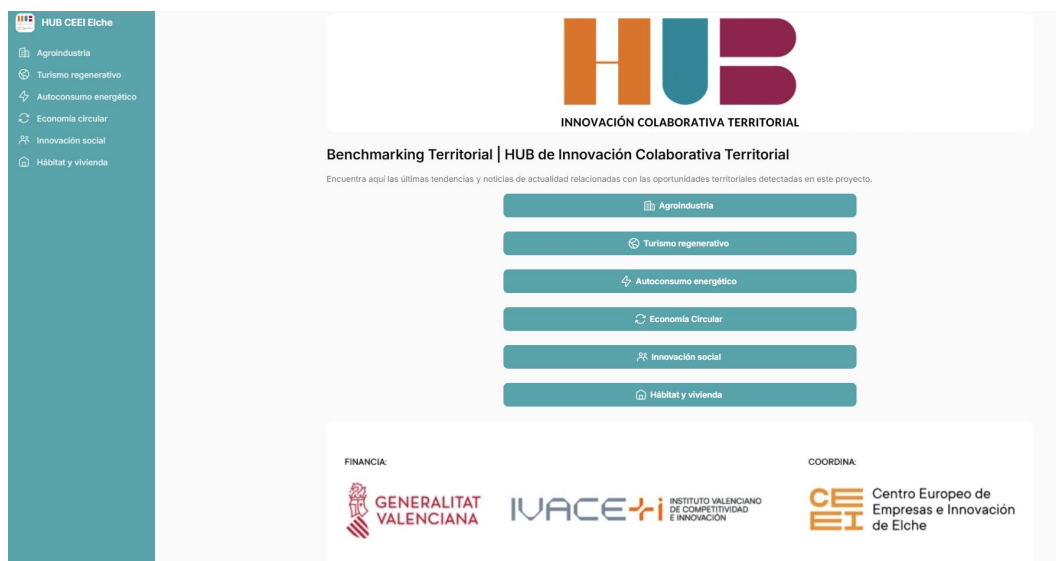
HUB CEEI Elche

Agroindustria
Turismo regenerativo
Autoconsumo energético
Economía circular
Innovación social
Hábitat y vivienda

HUB
INNOVACIÓN COLABORATIVA TERRITORIAL

Benchmarking Territorial | HUB de Innovación Colaborativa Territorial

Encuentra aquí las últimas tendencias y noticias de actualidad relacionadas con las oportunidades territoriales detectadas en este proyecto.

Agroindustria
Turismo regenerativo
Autoconsumo energético
Economía Circular
Innovación social
Hábitat y vivienda

FINANCIA:
GENERALITAT VALENCIANA
IVACE+i INSTITUTO VALENCIANO DE COMPETITIVIDAD E INNOVACIÓN

COORDINA:
CEEI Centro Europeo de Empresas e Innovación de Elche